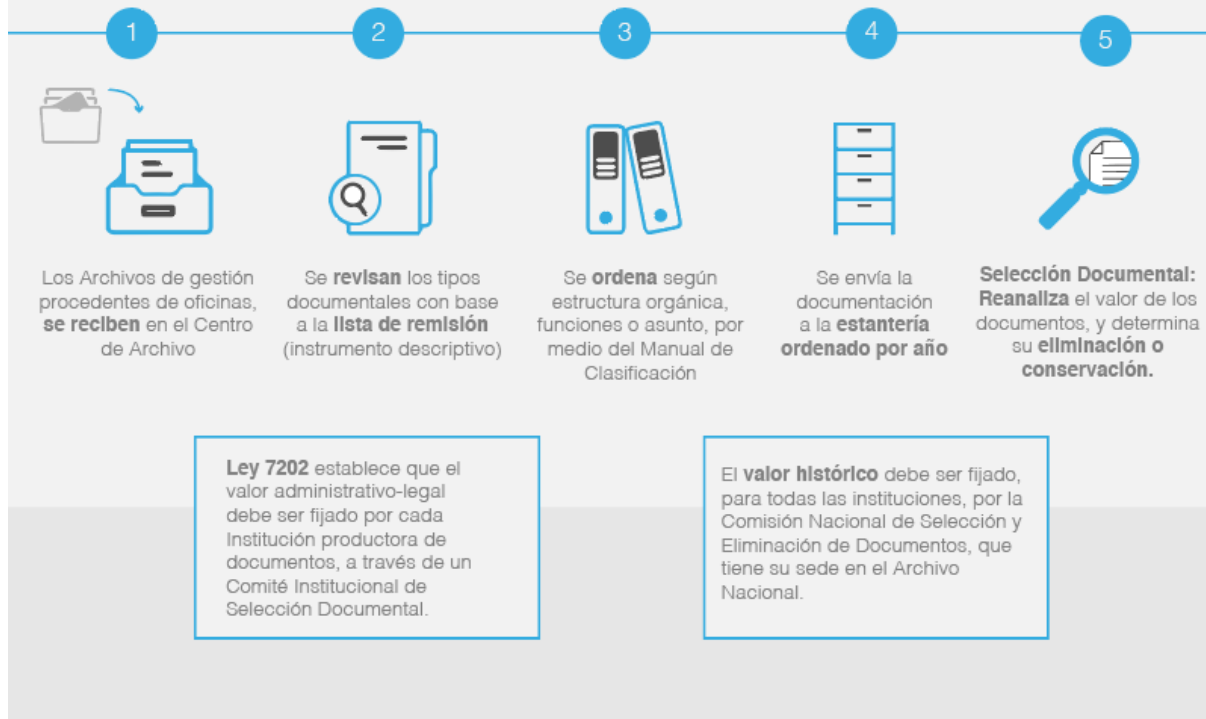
1

2

3

4

5

Los Archivos de gestión procedentes de oficinas, se reciben en el Centro de Archivo

Se revisan los tipos documentales con base a la lista de remisión (instrumento descriptivo)

Se ordena según estructura orgánica, funciones o asunto, por medio del Manual de Clasificación

Se envía la documentación a la estantería ordenado por año

Selección Documental: Reanaliza el valor de los documentos, y determina su eliminación o conservación.

Ley 7202 establece que el valor administrativo-legal debe ser fijado por cada Institución productora de documentos, a través de un Comité Institucional de Selección Documental.

El valor histórico debe ser fijado, para todas las instituciones, por la Comisión Nacional de Selección y Eliminación de Documentos, que tiene su sede en el Archivo Nacional.